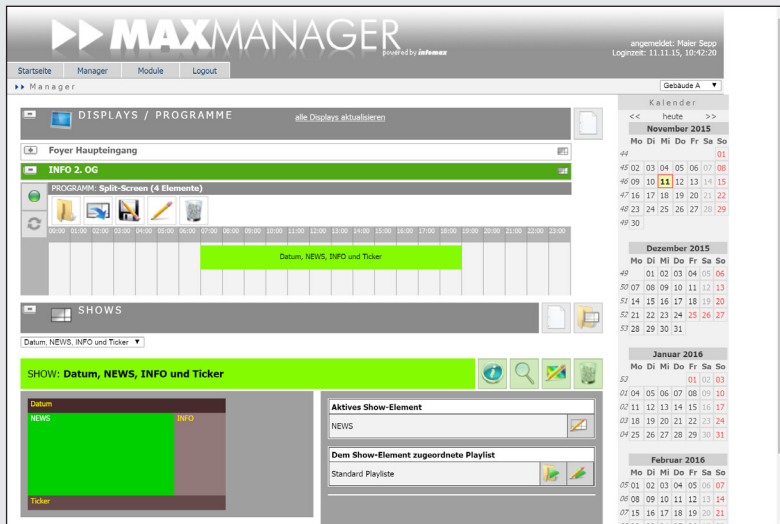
MAXMANAGER
powered by infomax

angemeldet: Maier Sepp
Loginzeit: 11.11.15, 10:42:20

Startseite | Manager | Module | Logout

Manager

Gebäude A

DISPLAYS / PROGRAMME
alle Displays aktualisieren

Foyer Haupteingang

INFO 2. OG

PROGRAMM: Split-Screen (4 Elemente)

00:00 01:00 02:00 03:00 04:00 05:00 06:00 07:00 08:00 09:00 10:00 11:00 12:00 13:00 14:00 15:00 16:00 17:00 18:00 19:00 20:00 21:00 22:00 23:00

Datum, NEWS, INFO und Ticker

SHOWS

Datum, NEWS, INFO und Ticker

SHOW: Datum, NEWS, INFO und Ticker

Datum
NEWS
INFO
Ticker

Aktives Show-Element
NEWS

Dem Show-Element zugeordnete Playlist
Standard Playliste

Kalender
<< heute >>

November 2015
| | Mo | Di | Mi | Do | Fr | Sa | So |
|---|---|---|---|---|---|---|---|
| 44 | | | | | | | 01 |
| 45 | 02 | 03 | 04 | 05 | 06 | 07 | 08 |
| 46 | 09 | 10 | 11 | 12 | 13 | 14 | 15 |
| 47 | 16 | 17 | 18 | 19 | 20 | 21 | 22 |
| 48 | 23 | 24 | 25 | 26 | 27 | 28 | 29 |
| 49 | 30 | | | | | | |

Dezember 2015
| | | | | | | | |
|---|---|---|---|---|---|---|---|
| 49 | | 01 | 02 | 03 | 04 | 05 | 06 |
| 50 | 07 | 08 | 09 | 10 | 11 | 12 | 13 |
| 51 | 14 | 15 | 16 | 17 | 18 | 19 | 20 |
| 52 | 21 | 22 | 23 | 24 | 25 | 26 | 27 |
| 53 | 28 | 29 | 30 | 31 | | | |

Januar 2016
| | | | | | | | |
|---|---|---|---|---|---|---|---|
| 53 | | | | | 01 | 02 | 03 |
| 01 | 04 | 05 | 06 | 07 | 08 | 09 | 10 |
| 02 | 11 | 12 | 13 | 14 | 15 | 16 | 17 |
| 03 | 18 | 19 | 20 | 21 | 22 | 23 | 24 |
| 04 | 25 | 26 | 27 | 28 | 29 | 30 | 31 |

Februar 2016
| | | | | | | | |
|---|---|---|---|---|---|---|---|
| 05 | 01 | 02 | 03 | 04 | 05 | 06 | 07 |
| 06 | 08 | 09 | 10 | 11 | 12 | 13 | 14 |
| 07 | 15 | 16 | 17 | 18 | 19 | 20 | 21 |